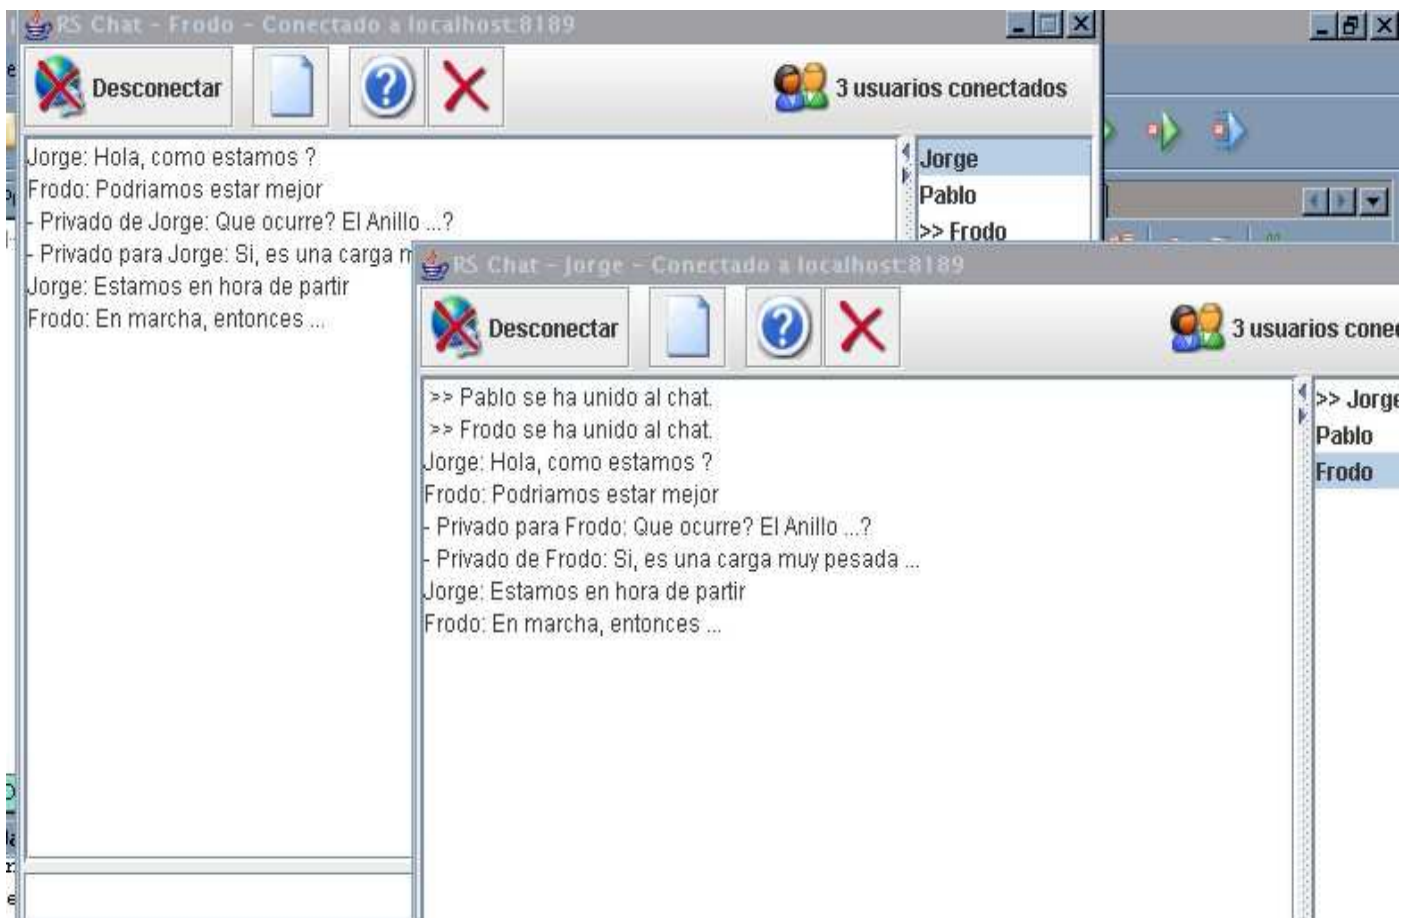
RS Chat - Frodo - Conectado a localhost:8189

Desconectar

3 usuarios conectados

Jorge: Hola, como estamos ?
Frodo: Podriamos estar mejor
- Privado de Jorge: Que ocurre? El Anillo ...?
- Privado para Jorge: Si, es una carga m
Jorge: Estamos en hora de partir
Frodo: En marcha, entonces ...

Jorge
Pablo
>> Frodo

RS Chat - Jorge - Conectado a localhost:8189

Desconectar

3 usuarios cone

>> Pablo se ha unido al chat.
>> Frodo se ha unido al chat.
Jorge: Hola, como estamos ?
Frodo: Podriamos estar mejor
- Privado para Frodo: Que ocurre? El Anillo ...?
- Privado de Frodo: Si, es una carga muy pesada ...
Jorge: Estamos en hora de partir
Frodo: En marcha, entonces ...

>> Jorge
Pablo
Frodo